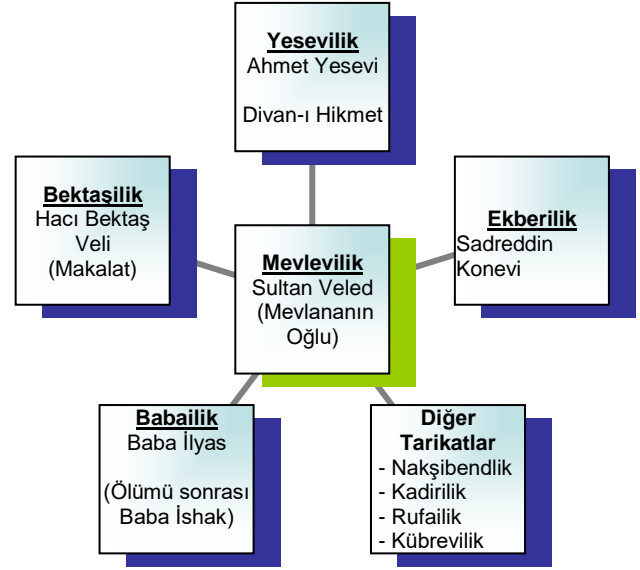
Yesevilik
Ahmet Yesevi

Divan-ı Hikmet

Bektaşilik
Hacı Bektaş Veli
(Makalat)

Mevlevilik
Sultan Veled
(Mevlananın Oğlu)

Ekberilik
Sadreddin Konevi

Babailik
Baba İlyas

(Ölümü sonrası Baba İshak)

Diğer Tarikatlar
- Nakşibendlik
- Kadirilik
- Rufailik
- Kübrevilik